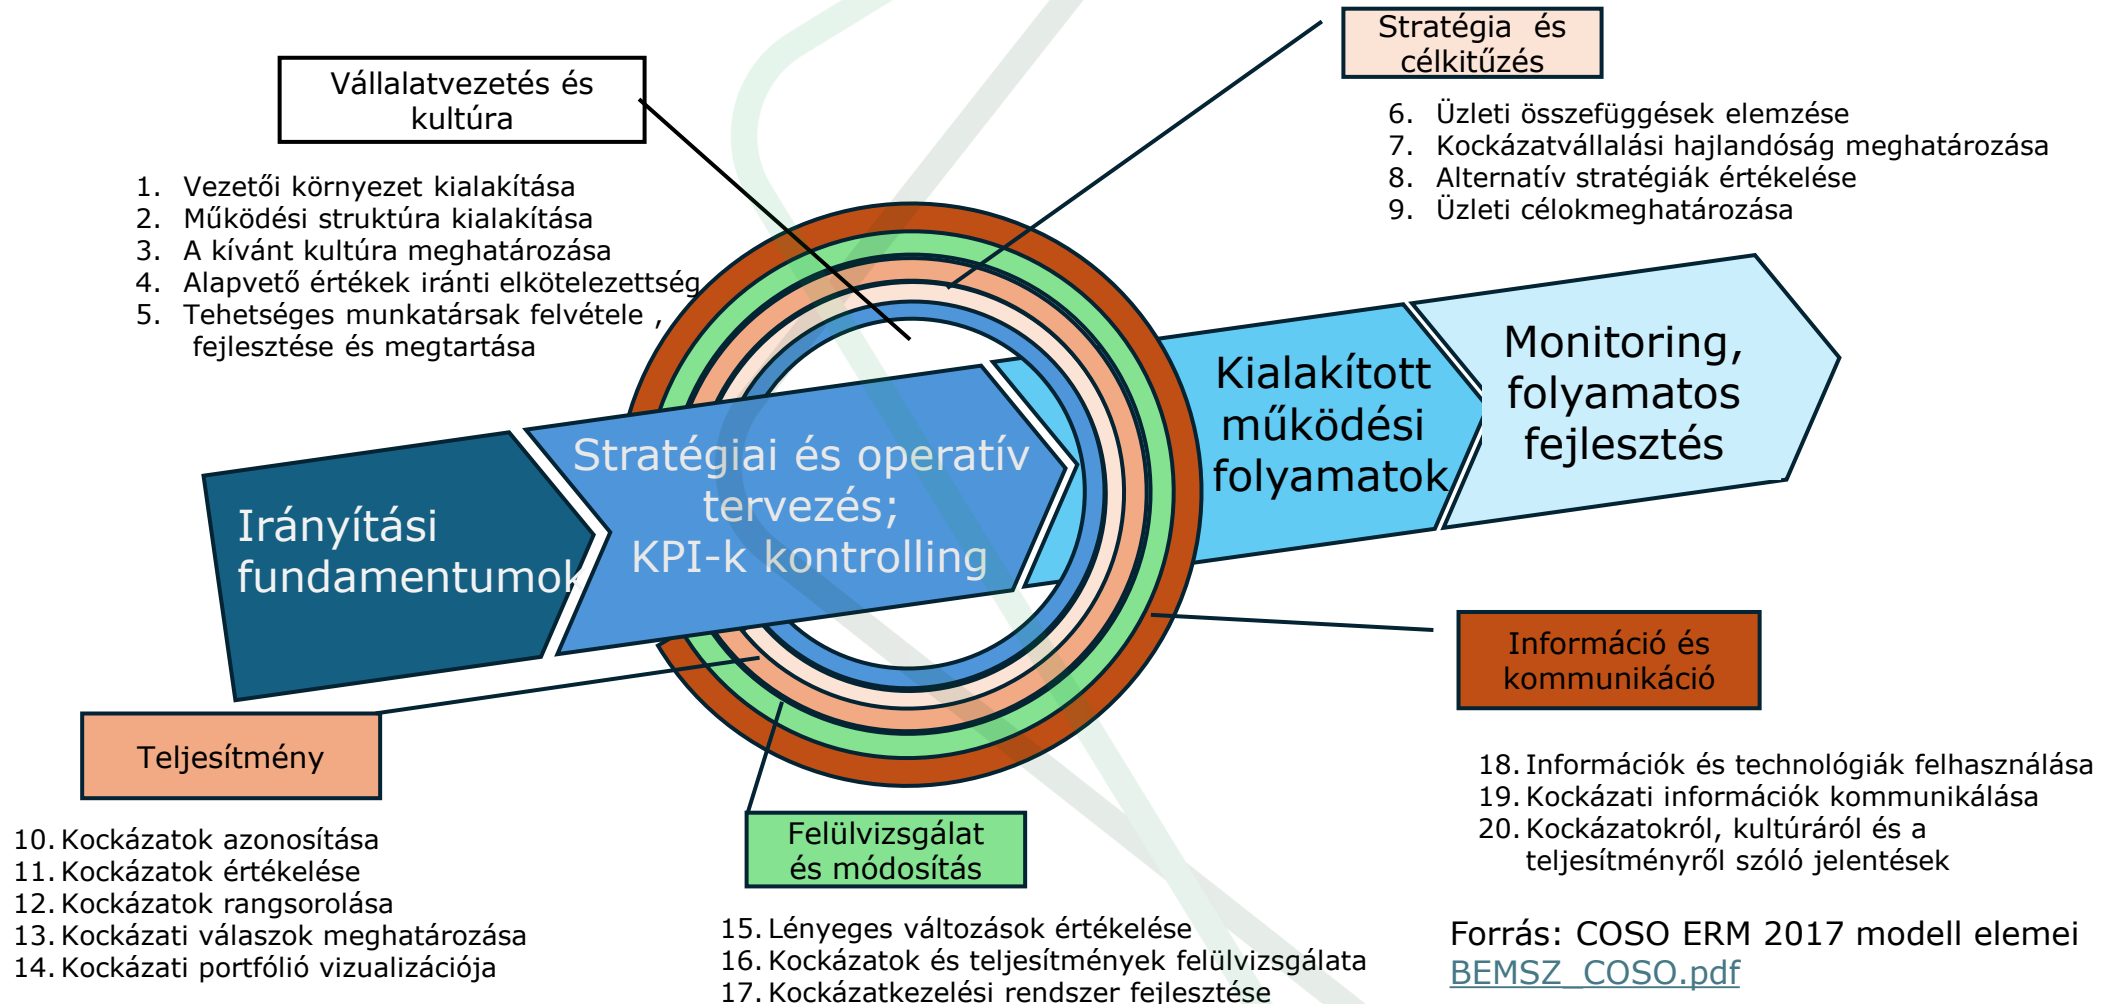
Vállalatvezetés és kultúra

1. Vezetői környezet kialakítása
2. Működési struktúra kialakítása
3. A kívánt kultúra meghatározása
4. Alapvető értékek iránti elkötelezettség
5. Tehetséges munkatársak felvétele , fejlesztése és megtartása

Stratégia és célkitűzés

6. Üzleti összefüggések elemzése
7. Kockázatvállalási hajlandóság meghatározása
8. Alternatív stratégiák értékelése
9. Üzleti célokmeghatározása

Irányítási fundamentumok

Stratégiai és operatív tervezés; KPI-k kontrolling

Kialakított működési folyamatok

Monitoring, folyamatos fejlesztés

Információ és kommunikáció

Teljesítmény

10. Kockázatok azonosítása
11. Kockázatok értékelése
12. Kockázatok rangsorolása
13. Kockázati válaszok meghatározása
14. Kockázati portfólió vizualizációja

Felülvizsgálat és módosítás

15. Lényeges változások értékelése
16. Kockázatok és teljesítmények felülvizsgálata
17. Kockázatkezelési rendszer fejlesztése

18. Információk és technológiák felhasználása
19. Kockázati információk kommunikálása
20. Kockázatokról, kultúráról és a teljesítményről szóló jelentések

Forrás: COSO ERM 2017 modell elemei
BEMSZ_COSO.pdf